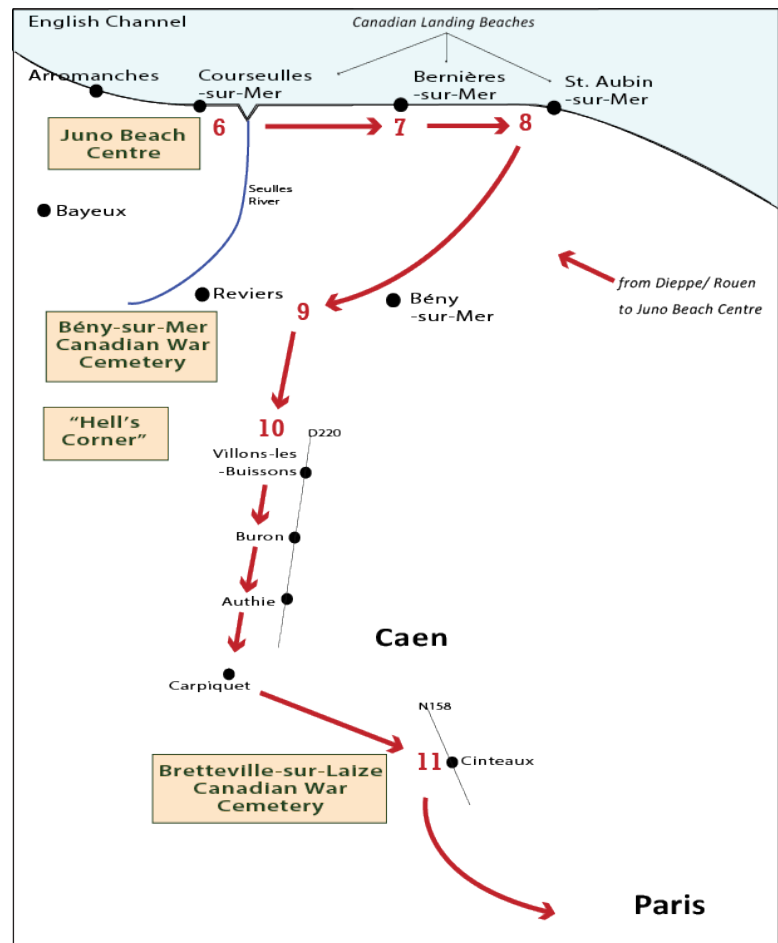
English Channel

Canadian Landing Beaches

Arromanches

Courseulles -sur-Mer

Bernières -sur-Mer

St. Aubin -sur-Mer

Juno Beach Centre

6

7

8

Seulles River

Bayeux

from Dieppe/ Rouen to Juno Beach Centre

Reviers

Bény -sur-Mer

9

Bény-sur-Mer Canadian War Cemetery

"Hell's Corner"

10

D220

Villons-les -Buissons

Buron

Authie

Caen

Carpiquet

N158

11

Cinteaux

Bretteville-sur-Laize Canadian War Cemetery

Paris